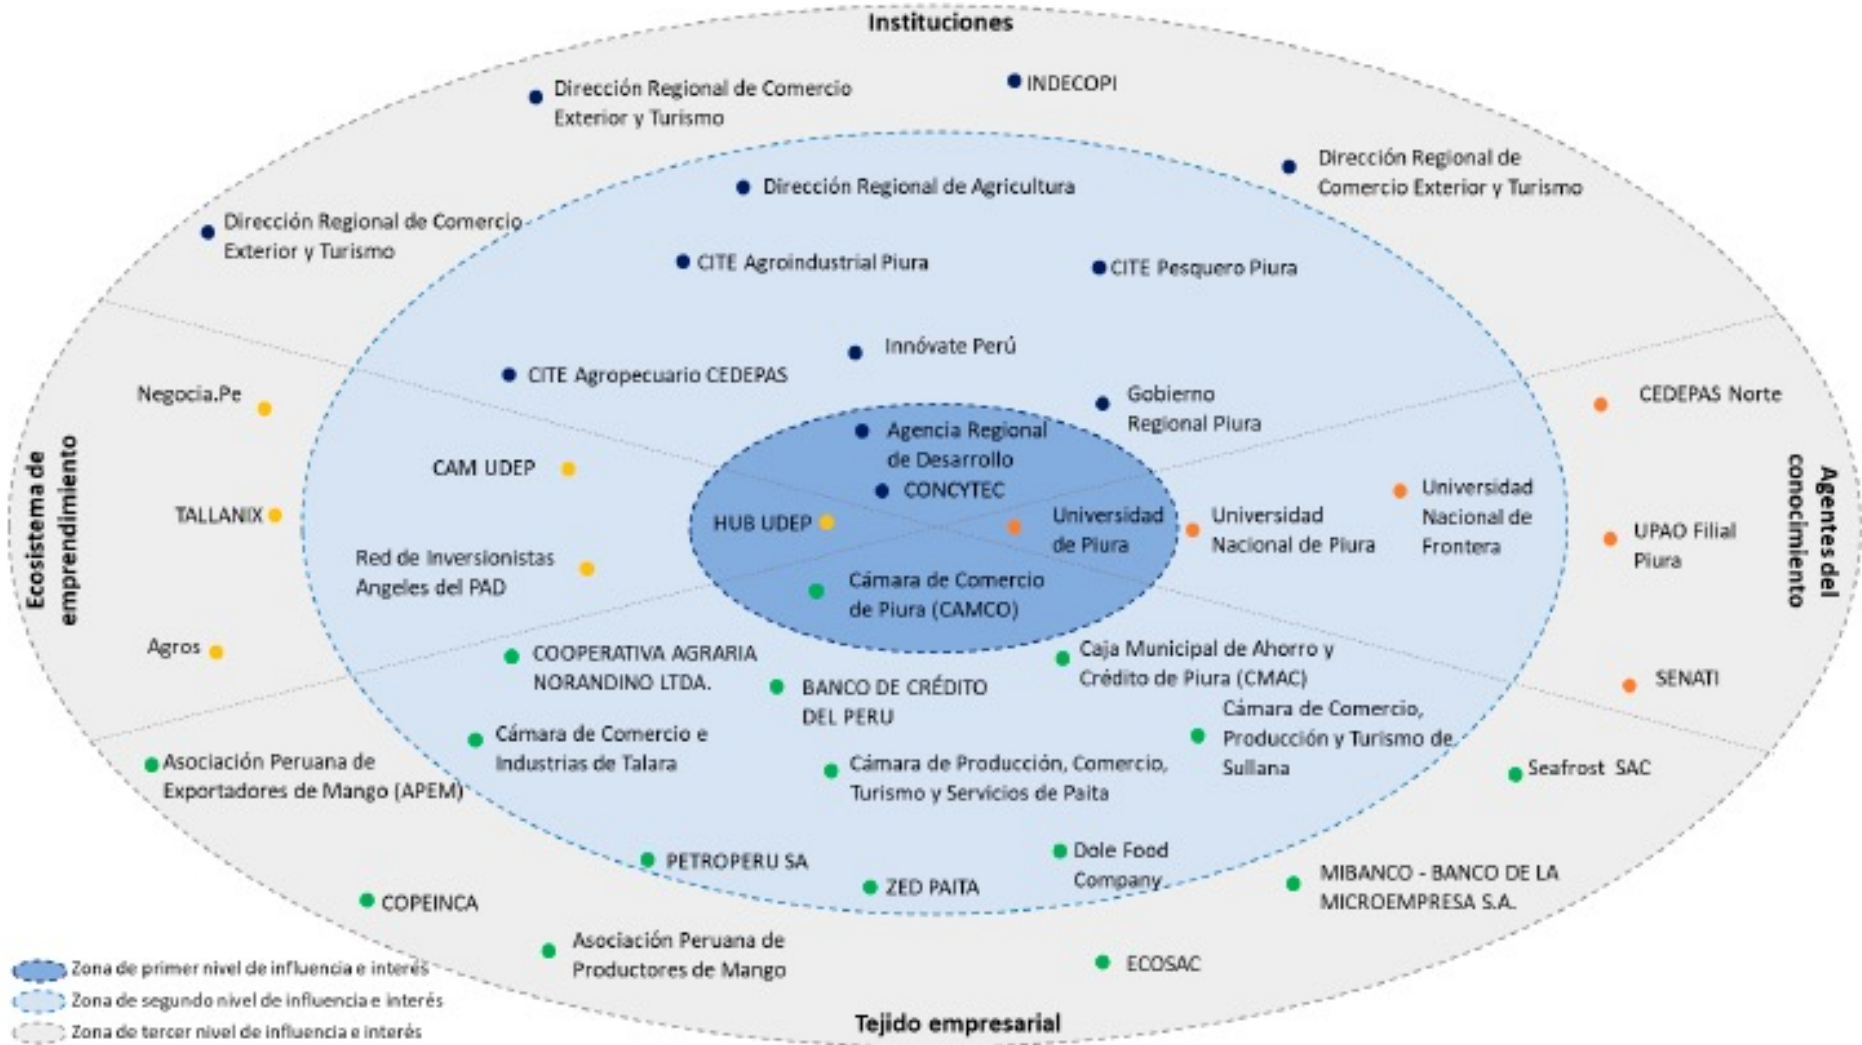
Instituciones

Dirección Regional de Comercio Exterior y Turismo

INDECOPI

Dirección Regional de Comercio Exterior y Turismo

Dirección Regional de Agricultura

Dirección Regional de Comercio Exterior y Turismo

CITE Agroindustrial Piura

CITE Pesquero Piura

Innóvate Perú

CITE Agropecuario CEDEPAS

Gobierno Regional Piura

Agencia Regional de Desarrollo

CONCYTEC

Ecosistema de emprendimiento

Negocia.Pe

CAM UDEP

TALLANIX

HUB UDEP

Red de Inversionistas Angeles del PAD

Agros

Universidad de Piura

Universidad Nacional de Piura

Universidad Nacional de Frontera

CEDEPAS Norte

UPAO Filial Piura

SENATI

Agentes del conocimiento

Cámara de Comercio de Piura (CAMCO)

COOPERATIVA AGRARIA NORANDINO LTDA.

BANCO DE CRÉDITO DEL PERU

Caja Municipal de Ahorro y Crédito de Piura (CMAC)

Cámara de Comercio e Industrias de Talara

Cámara de Comercio, Producción y Turismo de Sullana

Asociación Peruana de Exportadores de Mango (APEM)

Cámara de Producción, Comercio, Turismo y Servicios de Paita

Seafrost SAC

PETROPERU SA

ZED PAITA

Dole Food Company

MIBANCO - BANCO DE LA MICROEMPRESA S.A.

COPEINCA

Asociación Peruana de Productores de Mango

ECOSAC

Zona de primer nivel de influencia e interés
Zona de segundo nivel de influencia e interés
Zona de tercer nivel de influencia e interés

Tejido empresarial